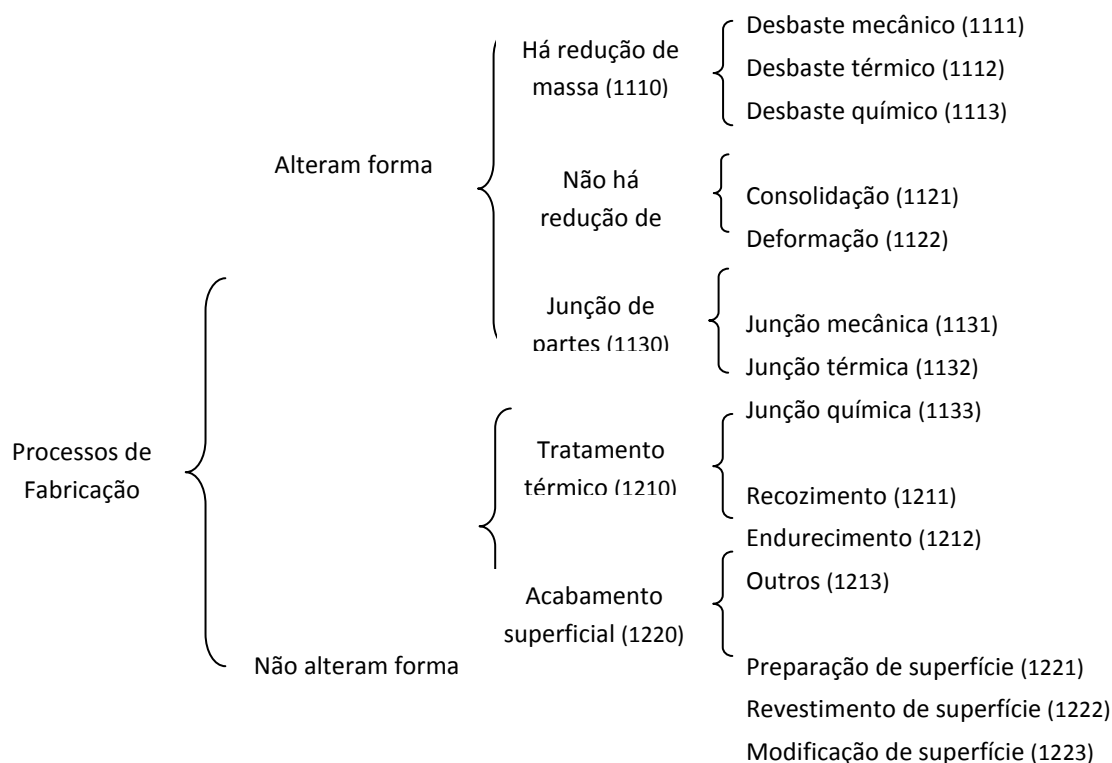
Processos de Fabricação

Alteram forma

Há redução de massa (1110)

Desbaste mecânico (1111)
Desbaste térmico (1112)
Desbaste químico (1113)

Não há redução de

Consolidação (1121)
Deformação (1122)

Junção de partes (1130)

Junção mecânica (1131)
Junção térmica (1132)
Junção química (1133)

Não alteram forma

Tratamento térmico (1210)

Recozimento (1211)
Endurecimento (1212)
Outros (1213)

Acabamento superficial (1220)

Preparação de superfície (1221)
Revestimento de superfície (1222)
Modificação de superfície (1223)